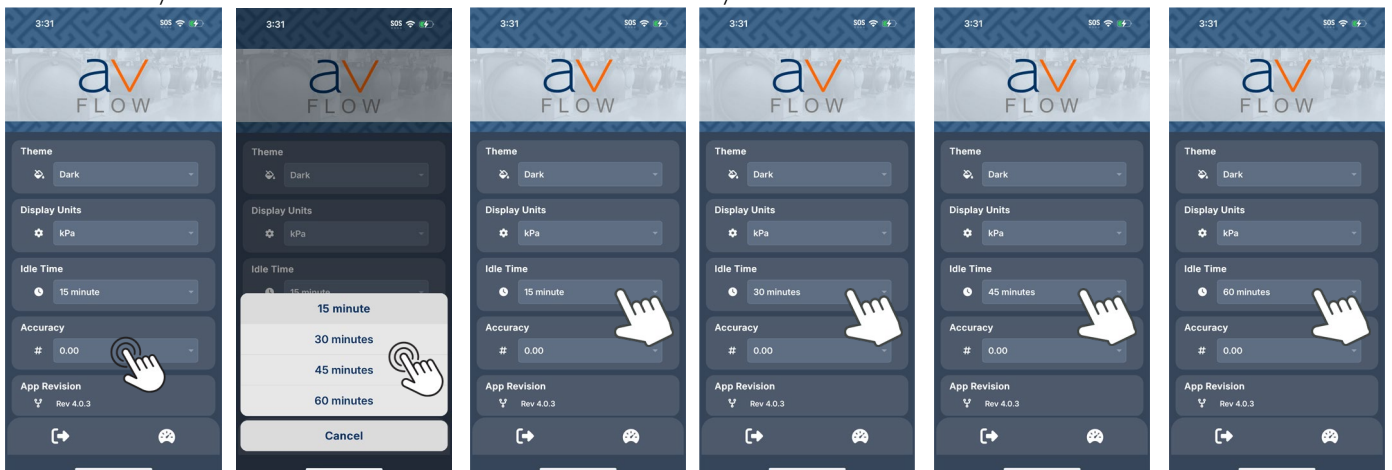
3:31 SOS

av FLOW

Theme
Dark

Display Units
kPa

Idle Time
15 minute

Accuracy
# 0.00

App Revision
Rev 4.0.3

3:31 SOS

av FLOW

Theme
Dark

Display Units
kPa

Idle Time
15 minute

15 minute
30 minutes
45 minutes
60 minutes
Cancel

3:31 SOS

av FLOW

Theme
Dark

Display Units
kPa

Idle Time
15 minute

Accuracy
# 0.00

App Revision
Rev 4.0.3

3:31 SOS

av FLOW

Theme
Dark

Display Units
kPa

Idle Time
30 minutes

Accuracy
# 0.00

App Revision
Rev 4.0.3

3:31 SOS

av FLOW

Theme
Dark

Display Units
kPa

Idle Time
45 minutes

Accuracy
# 0.00

App Revision
Rev 4.0.3

3:31 SOS

av FLOW

Theme
Dark

Display Units
kPa

Idle Time
60 minutes

Accuracy
# 0.00

App Revision
Rev 4.0.3